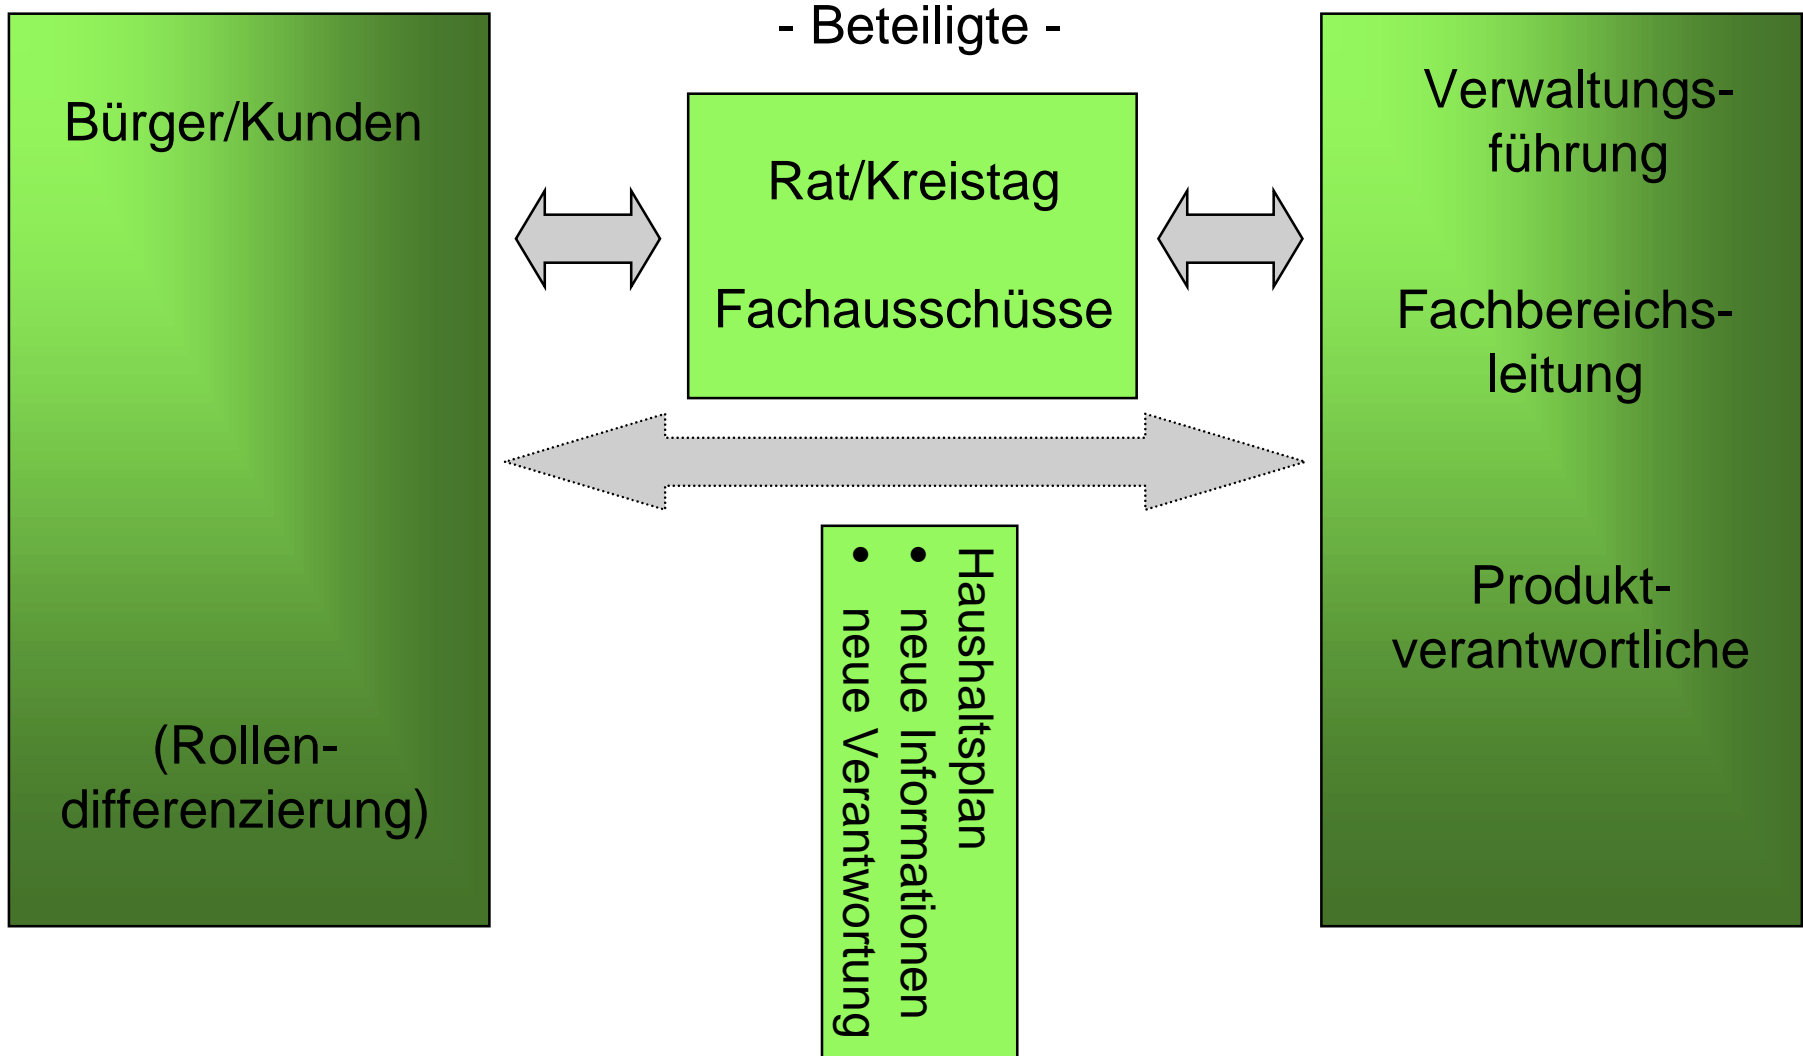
- Beteiligte -

Bürger/Kunden

(Rollendifferenzierung)

Rat/Kreistag

Fachausschüsse

Haushaltsplan
• neue Informationen
• neue Verantwortung

Verwaltungsführung

Fachbereichsleitung

Produktverantwortliche